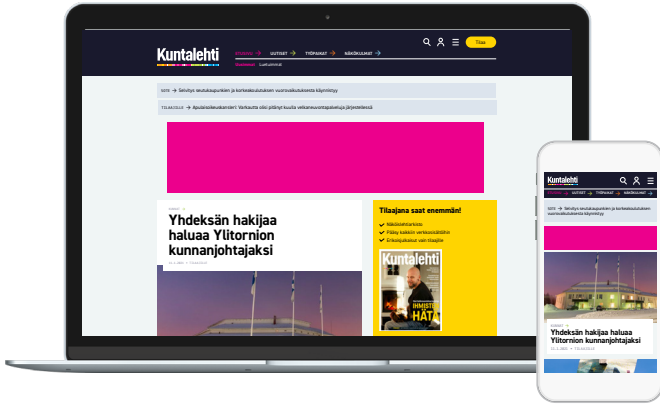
Kuntalehti

Tilaa

SOTE → Selvitys sosiaalipalvelujen ja hoitoalan työvoiman...

Yhdeksän hakijaa haluaa Ylitornion kunnanjohtajaksi

Tilaajana saat enemmän!

Kuntalehti

IHMISTEN HÄTÄ

Kuntalehti

Yhdeksän hakijaa haluaa Ylitornion kunnanjohtajaksi